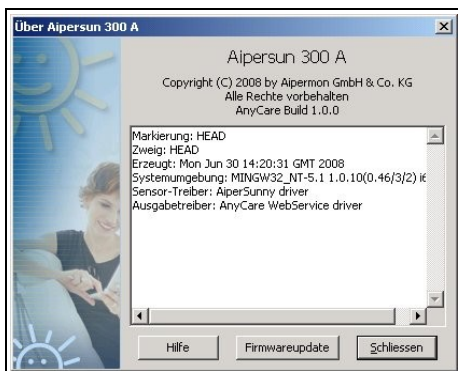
Über Aipersun 300 A

Aipersun 300 A

Copyright (C) 2008 by Aipermon GmbH & Co. KG
Alle Rechte vorbehalten
AnyCare Build 1.0.0

Markierung: HEAD
Zweig: HEAD
Erzeugt: Mon Jun 30 14:20:31 GMT 2008
Systemumgebung: MINGW32_NT-5.1 1.0.10(0.46/3/2) i6
Sensor-Treiber: AiperSunny driver
Ausgabetreiber: AnyCare WebService driver

Hilfe
Firmwareupdate
Schliessen